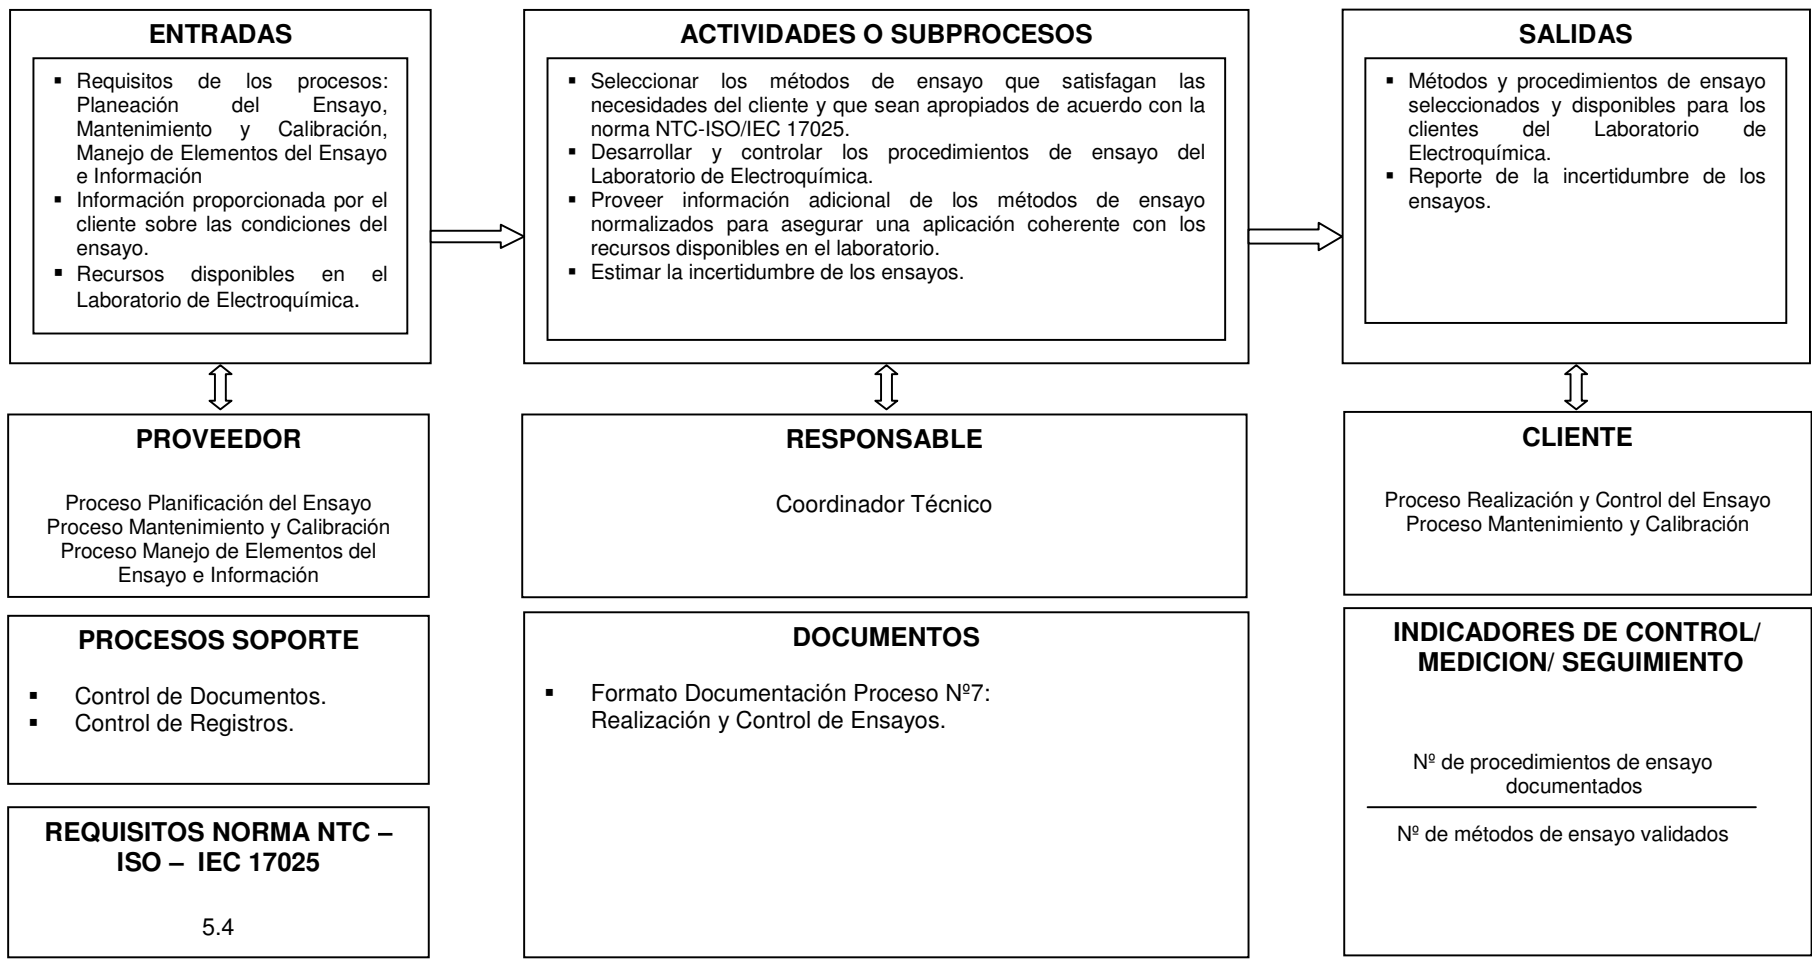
**ENTRADAS**

- Requisitos de los procesos: Planeación del Ensayo, Mantenimiento y Calibración, Manejo de Elementos del Ensayo e Información
- Información proporcionada por el cliente sobre las condiciones del ensayo.
- Recursos disponibles en el Laboratorio de Electroquímica.

**ACTIVIDADES O SUBPROCESOS**

- Seleccionar los métodos de ensayo que satisfagan las necesidades del cliente y que sean apropiados de acuerdo con la norma NTC-ISO/IEC 17025.
- Desarrollar y controlar los procedimientos de ensayo del Laboratorio de Electroquímica.
- Proveer información adicional de los métodos de ensayo normalizados para asegurar una aplicación coherente con los recursos disponibles en el laboratorio.
- Estimar la incertidumbre de los ensayos.

**SALIDAS**

- Métodos y procedimientos de ensayo seleccionados y disponibles para los clientes del Laboratorio de Electroquímica.
- Reporte de la incertidumbre de los ensayos.

**PROVEEDOR**

Proceso Planificación del Ensayo
Proceso Mantenimiento y Calibración
Proceso Manejo de Elementos del Ensayo e Información

**RESPONSABLE**

Coordinador Técnico

**CLIENTE**

Proceso Realización y Control del Ensayo
Proceso Mantenimiento y Calibración

**PROCESOS SOPORTE**

- Control de Documentos.
- Control de Registros.

**DOCUMENTOS**

- Formato Documentación Proceso Nº7: Realización y Control de Ensayos.

**INDICADORES DE CONTROL/ MEDICION/ SEGUIMIENTO**

$\frac{\text{Nº de procedimientos de ensayo documentados}}{\text{Nº de métodos de ensayo validados}}$

**REQUISITOS NORMA NTC – ISO – IEC 17025**

5.4